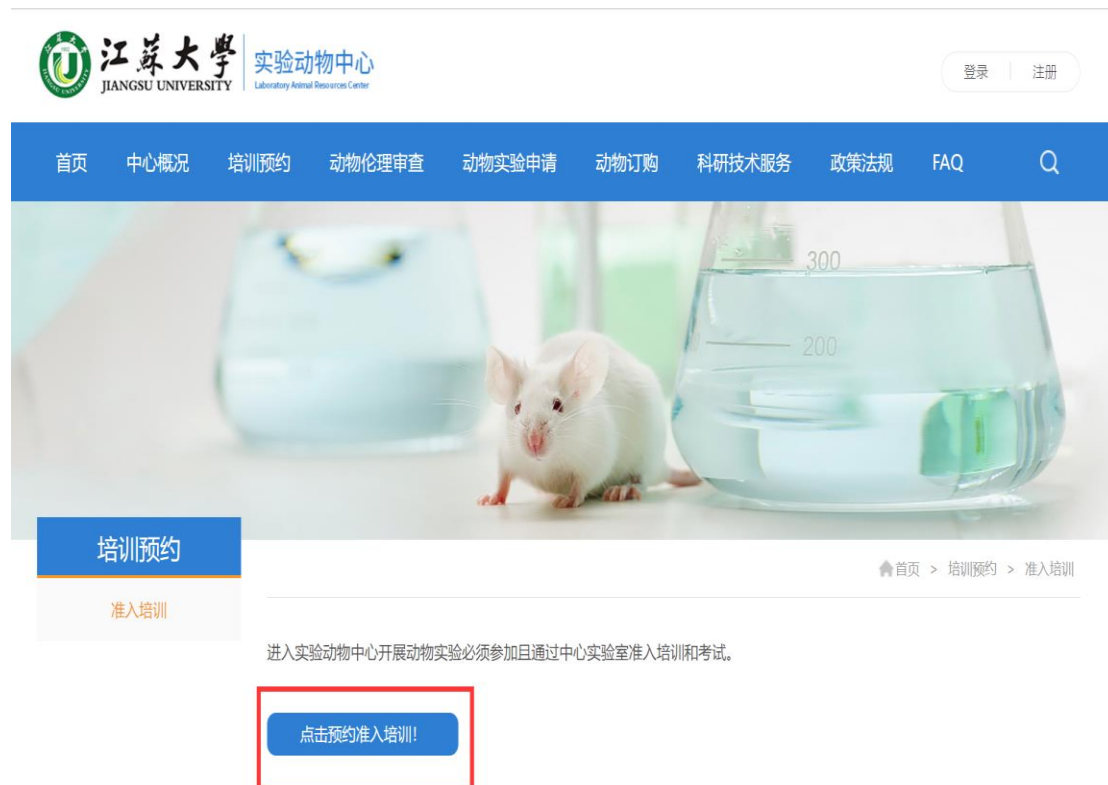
江蘇大學
JIANGSU UNIVERSITY
实验动物中心
Laboratory Animal Resources Center

登录 注册

首页 中心概况 培训预约 动物伦理审查 动物实验申请 动物订购 科研技术服务 政策法规 FAQ

300
200

培训预约

准入培训

首页 > 培训预约 > 准入培训

进入实验动物中心开展动物实验必须参加且通过中心实验室准入培训和考试。

点击预约准入培训!